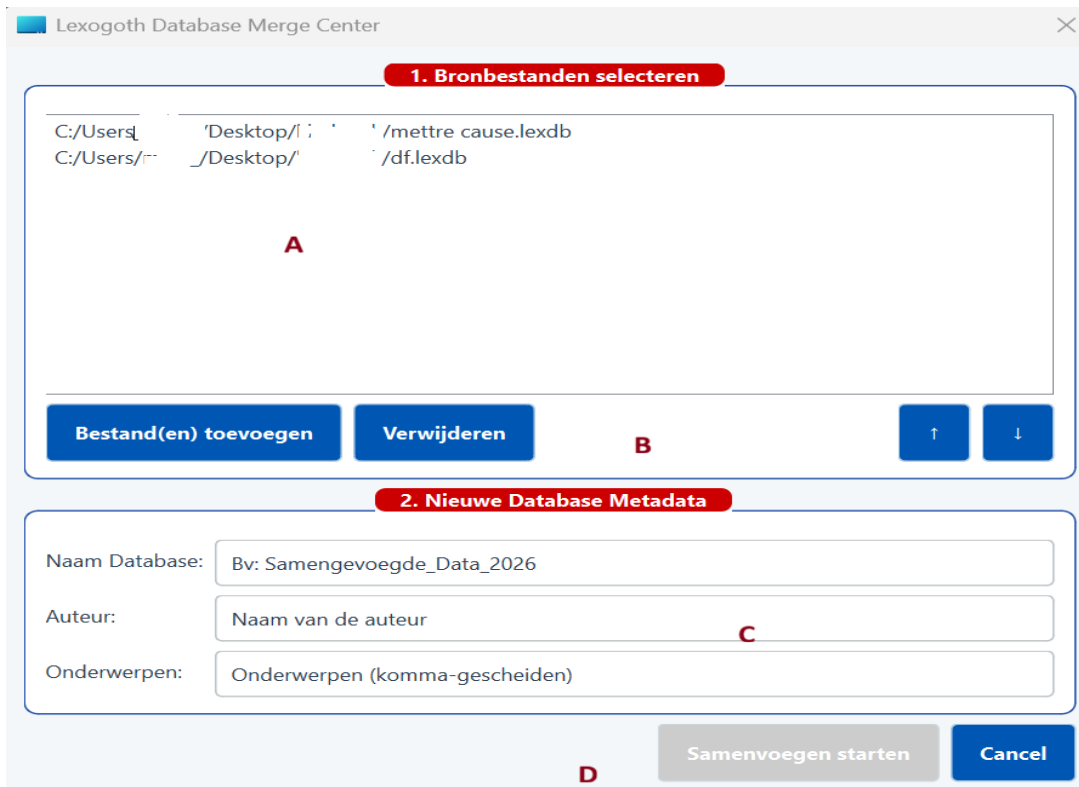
Lexogoth Database Merge Center

1. Bronbestanden selecteren

C:/Users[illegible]/Desktop/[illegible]/mettre cause.lexdb
C:/Users/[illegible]/Desktop/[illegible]/df.lexdb

A

Bestand(en) toevoegen

Verwijderen

B

↑

↓

2. Nieuwe Database Metadata

Naam Database: Bv: Samengevoegde_Data_2026

Auteur: Naam van de auteur

C

Onderwerpen: Onderwerpen (komma-gescheiden)

Samenvoegen starten

Cancel

D